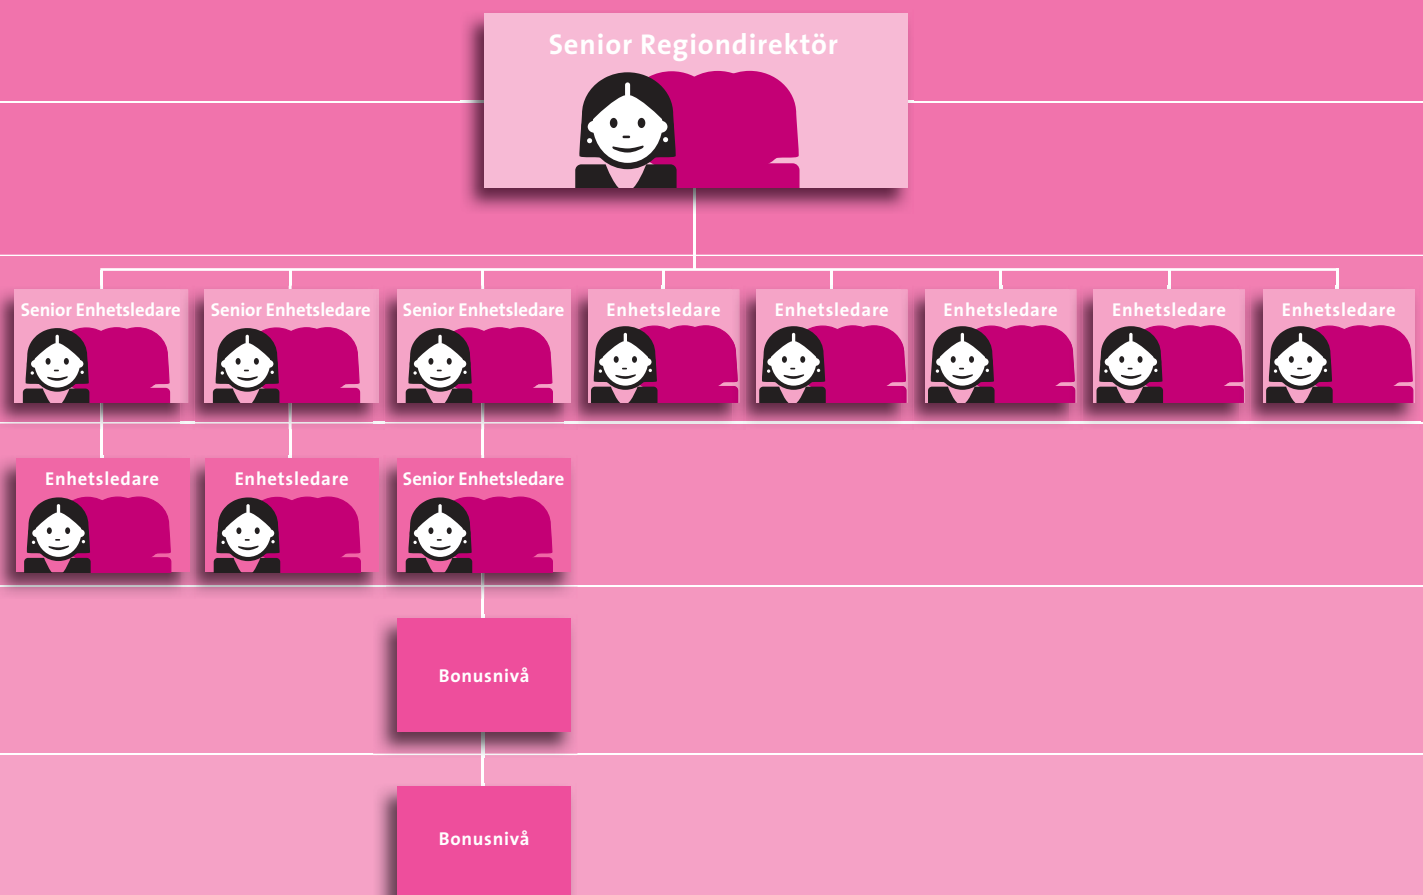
Senior Regiondirektör

Senior Enhetsledare

Senior Enhetsledare

Senior Enhetsledare

Enhetsledare

Enhetsledare

Enhetsledare

Enhetsledare

Enhetsledare

Enhetsledare

Enhetsledare

Senior Enhetsledare

Bonusnivå

Bonusnivå